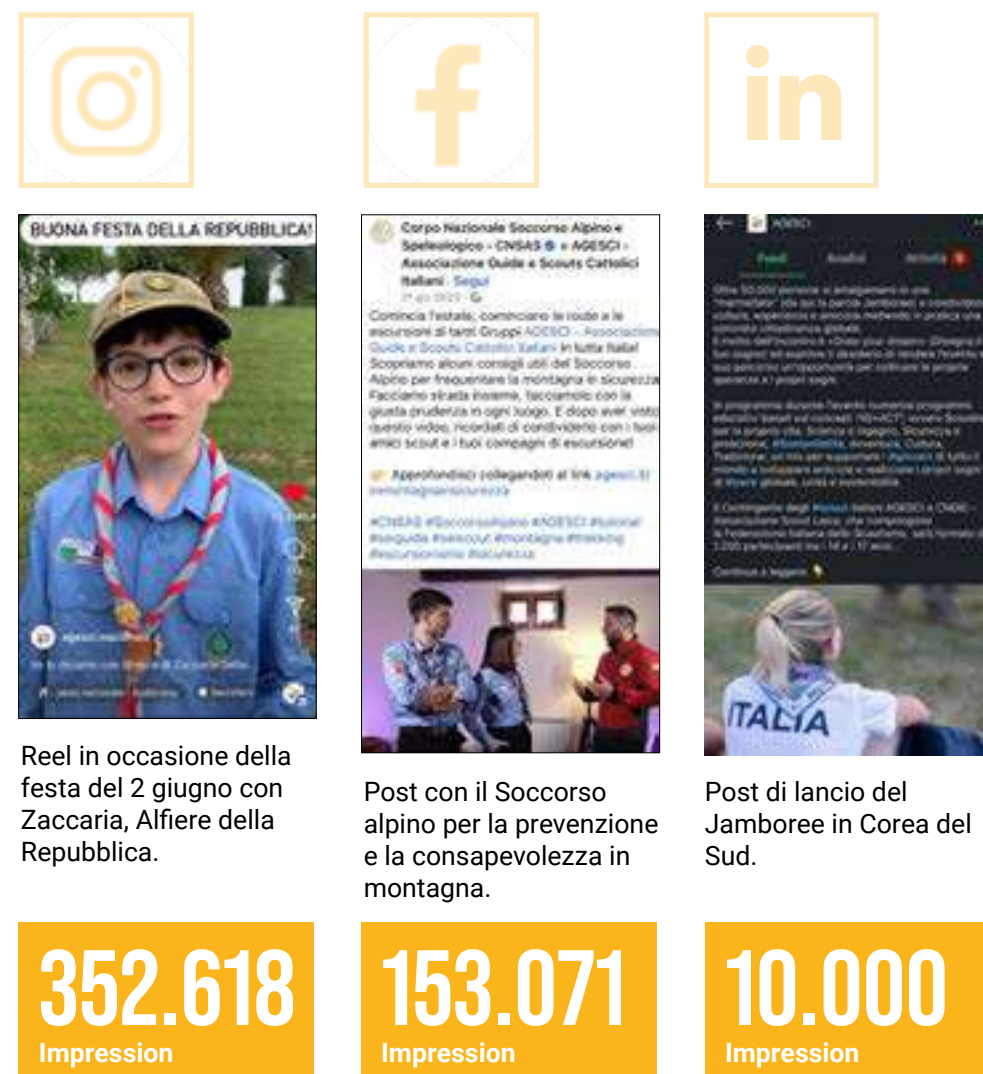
in

BUONA FESTA DELLA REPUBBLICA!

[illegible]

Reel in occasione della festa del 2 giugno con Zaccaria, Alfiere della Repubblica.

352.618
Impression

Corpo Nazionale Soccorso Alpino e Speleologico - CNSAS e AGESCI - Associazione Guide e Scouts Cattolici Italiani · Segui

Comincia l'estate, cominciano le route e le escursioni di tanti Gruppi AGESCI - Associazione Guide e Scouts Cattolici Italiani in tutta Italia! Scopriamo alcuni consigli utili del Soccorso Alpino per frequentare la montagna in sicurezza. Facciamo strada insieme, facciamolo con la giusta prudenza in ogni luogo. E dopo aver visto questo video, ricordati di condividerlo con i tuoi amici scout e i tuoi compagni di escursione!

Approfondisci collegandoti al link agesci.it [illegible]

#CNSAS #SoccorsoAlpino #AGESCI #tutorial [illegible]

Post con il Soccorso alpino per la prevenzione e la consapevolezza in montagna.

153.071
Impression

AGESCI

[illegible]

ITALIA

Post di lancio del Jamboree in Corea del Sud.

10.000
Impression